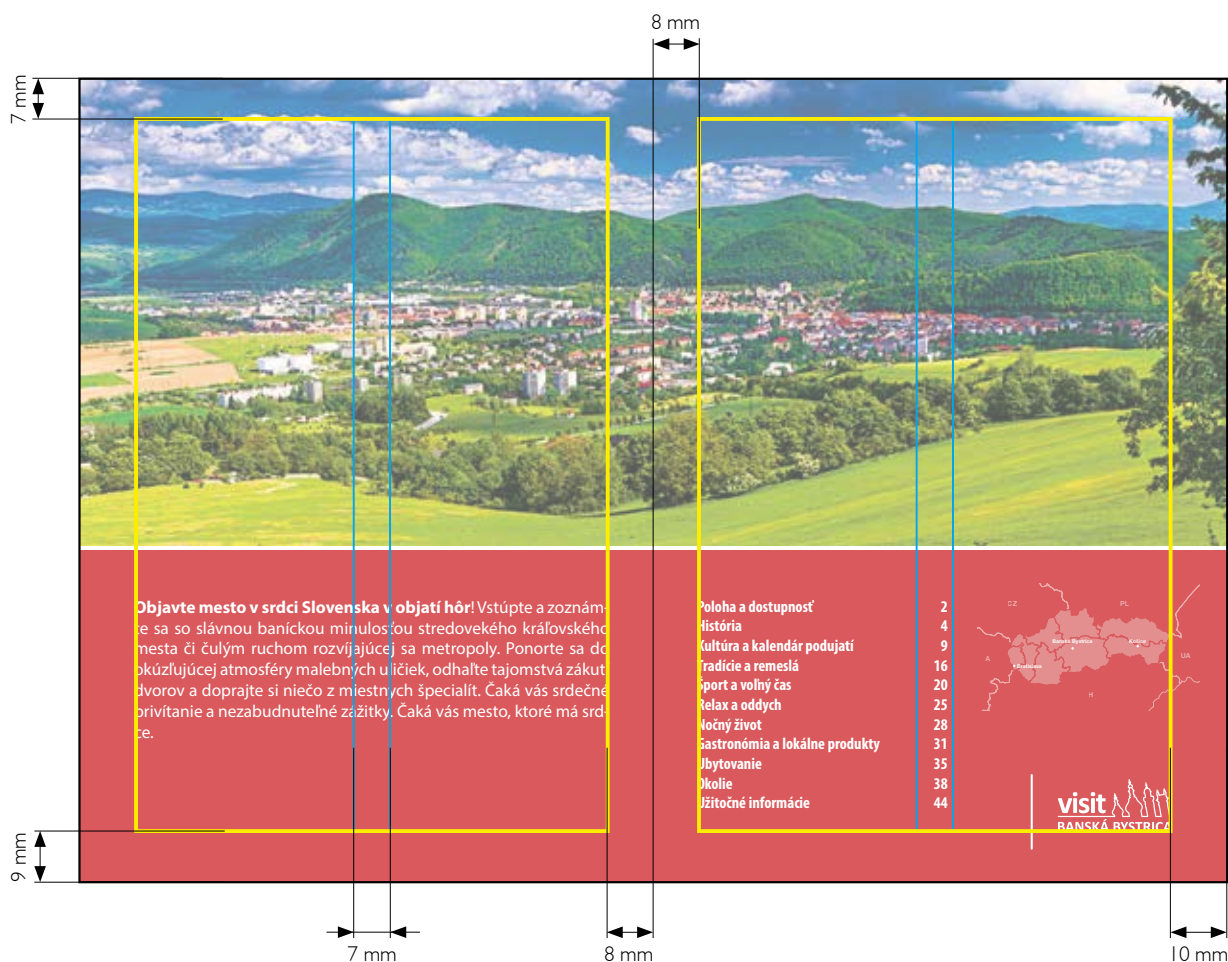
8 mm

7 mm

Objavte mesto v srdci Slovenska v objatí hôr! Vstúpte a zoznámte sa so slávnou baníckou minulosťou stredovekého kráľovského mesta či čulým ruchom rozvíjajúcej sa metropoly. Ponorte sa do okúzľujúcej atmosféry malebných uličiek, odhaľte tajomstvá zákutí dvorov a doprajte si niečo z miestnych špecialít. Čaká vás srdečné privítanie a nezabudnuteľné zážitky. Čaká vás mesto, ktoré má srdce.

| | |
|---|---|
| Poloha a dostupnosť | 2 |
| História | 4 |
| Kultúra a kalendár podujatí | 9 |
| Tradície a remeslá | 16 |
| Šport a voľný čas | 20 |
| Relax a oddych | 25 |
| Nočný život | 28 |
| Gastronómia a lokálne produkty | 31 |
| Ubytovanie | 35 |
| Okolie | 38 |
| Užitočné informácie | 44 |

CZ
PL
Banská Bystrica
Košice
A
Bratislava
UA
H

visit
BANSKÁ BYSTRICA

9 mm

7 mm

8 mm

10 mm